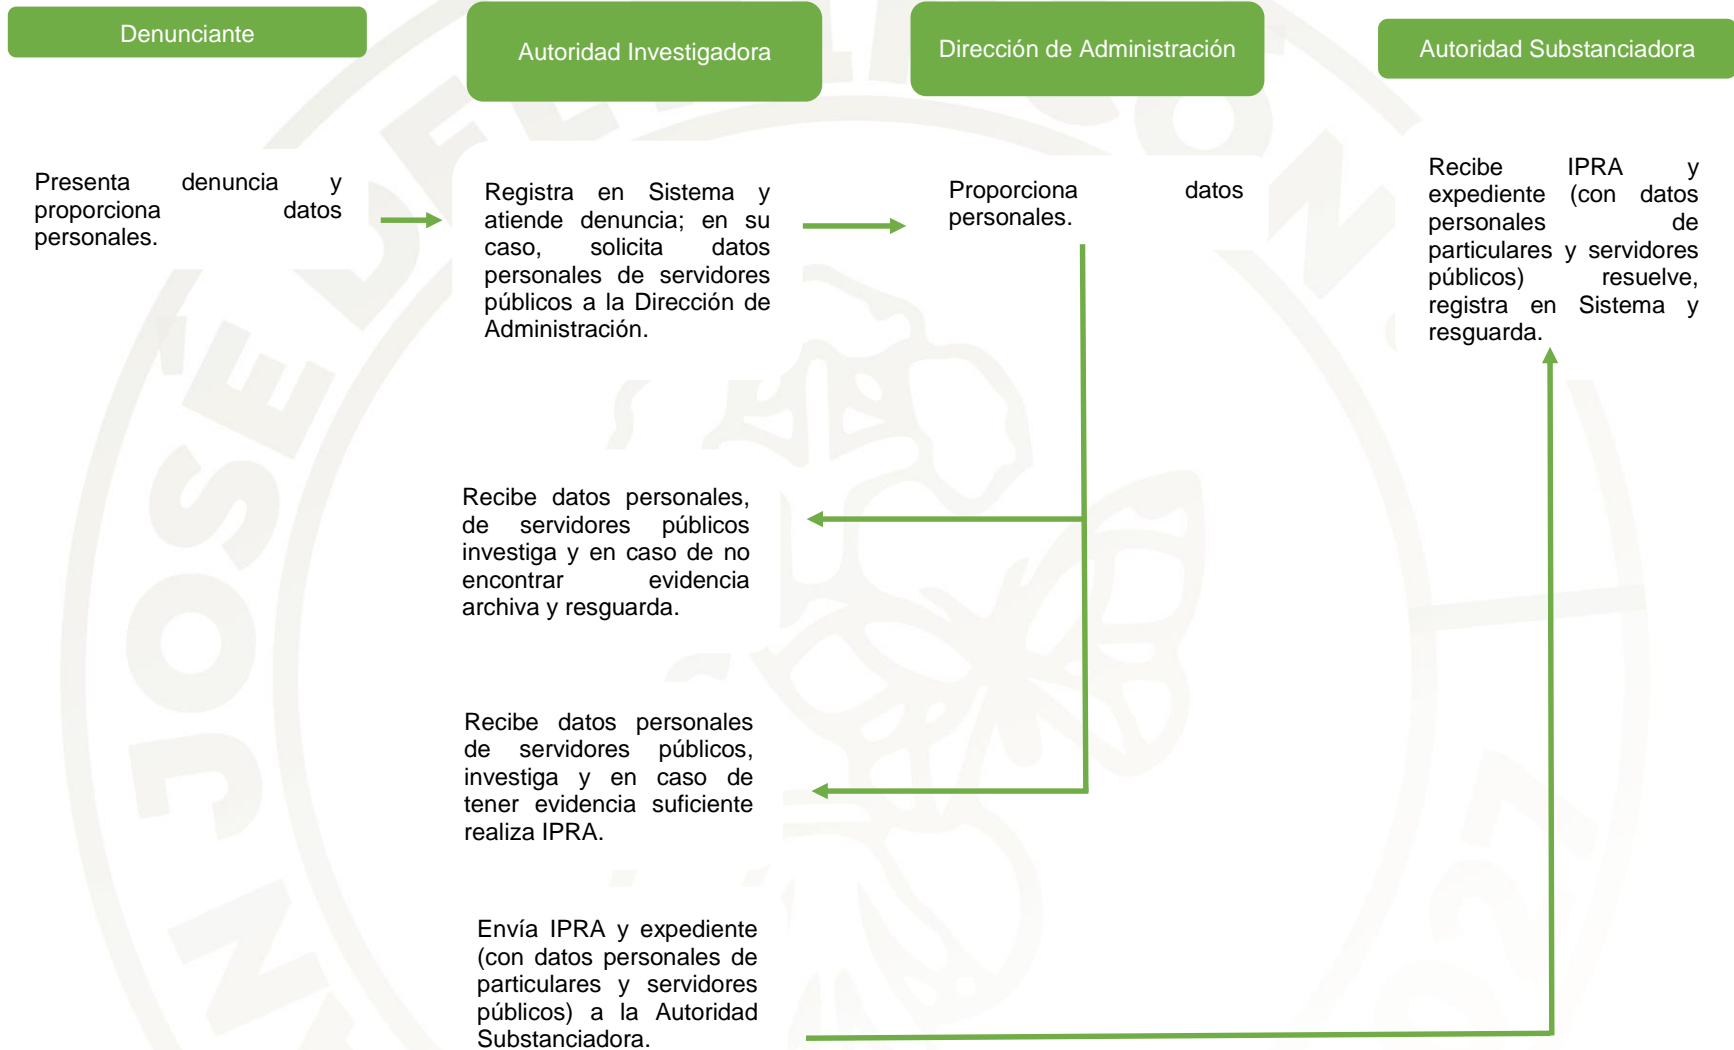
Denunciante

Autoridad Investigadora

Dirección de Administración

Autoridad Substanciadora

Presenta denuncia y proporciona datos personales.

Registra en Sistema y atiende denuncia; en su caso, solicita datos personales de servidores públicos a la Dirección de Administración.

Proporciona datos personales.

Recibe IPRA y expediente (con datos personales de particulares y servidores públicos) resuelve, registra en Sistema y resguarda.

Recibe datos personales, de servidores públicos investiga y en caso de no encontrar evidencia archiva y resguarda.

Recibe datos personales de servidores públicos, investiga y en caso de tener evidencia suficiente realiza IPRA.

Envía IPRA y expediente (con datos personales de particulares y servidores públicos) a la Autoridad Substanciadora.